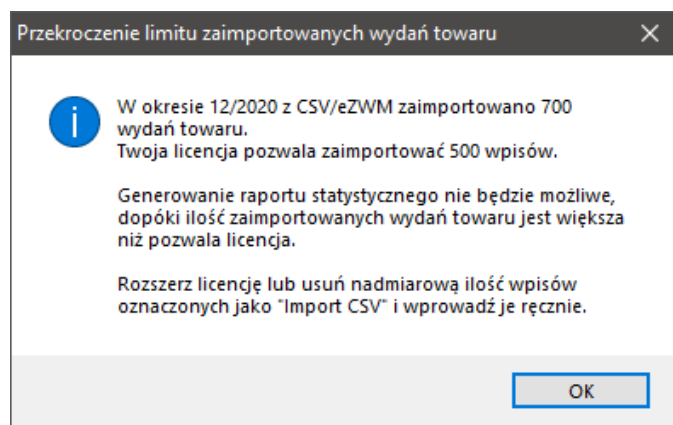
Przekroczenie limitu zaimportowanych wydań towaru

W okresie 12/2020 z CSV/eZWM zaimportowano 700 wydań towaru.
Twoja licencja pozwala zaimportować 500 wpisów.

Generowanie raportu statystycznego nie będzie możliwe, dopóki ilość zaimportowanych wydań towaru jest większa niż pozwala licencja.

Rozszerz licencję lub usuń nadmiarową ilość wpisów oznaczonych jako "Import CSV" i wprowadź je ręcznie.

OK